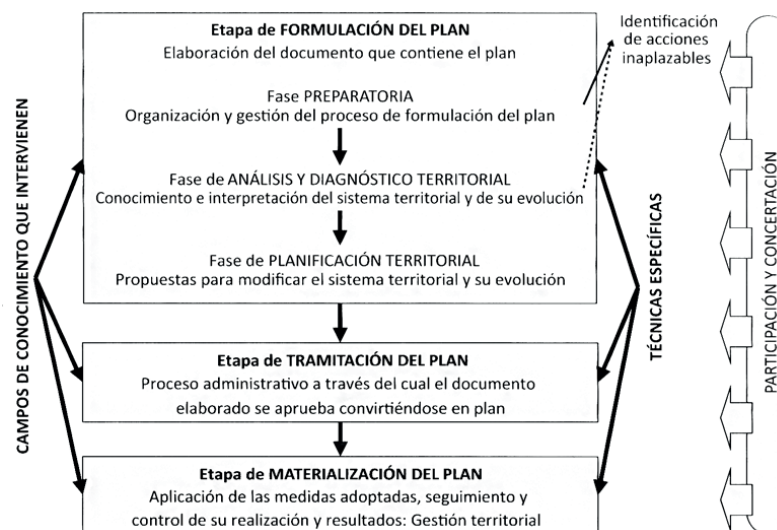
CAMPOS DE CONOCIMIENTO QUE INTERVIENEN

Etapa de FORMULACIÓN DEL PLAN
Elaboración del documento que contiene el plan

Fase PREPARATORIA
Organización y gestión del proceso de formulación del plan

Fase de ANÁLISIS Y DIAGNÓSTICO TERRITORIAL
Conocimiento e interpretación del sistema territorial y de su evolución

Fase de PLANIFICACIÓN TERRITORIAL
Propuestas para modificar el sistema territorial y su evolución

Identificación de acciones inaplazables

Etapa de TRAMITACIÓN DEL PLAN
Proceso administrativo a través del cual el documento elaborado se aprueba convirtiéndose en plan

Etapa de MATERIALIZACIÓN DEL PLAN
Aplicación de las medidas adoptadas, seguimiento y control de su realización y resultados: Gestión territorial

TÉCNICAS ESPECÍFICAS

PARTICIPACIÓN Y CONCERTACIÓN